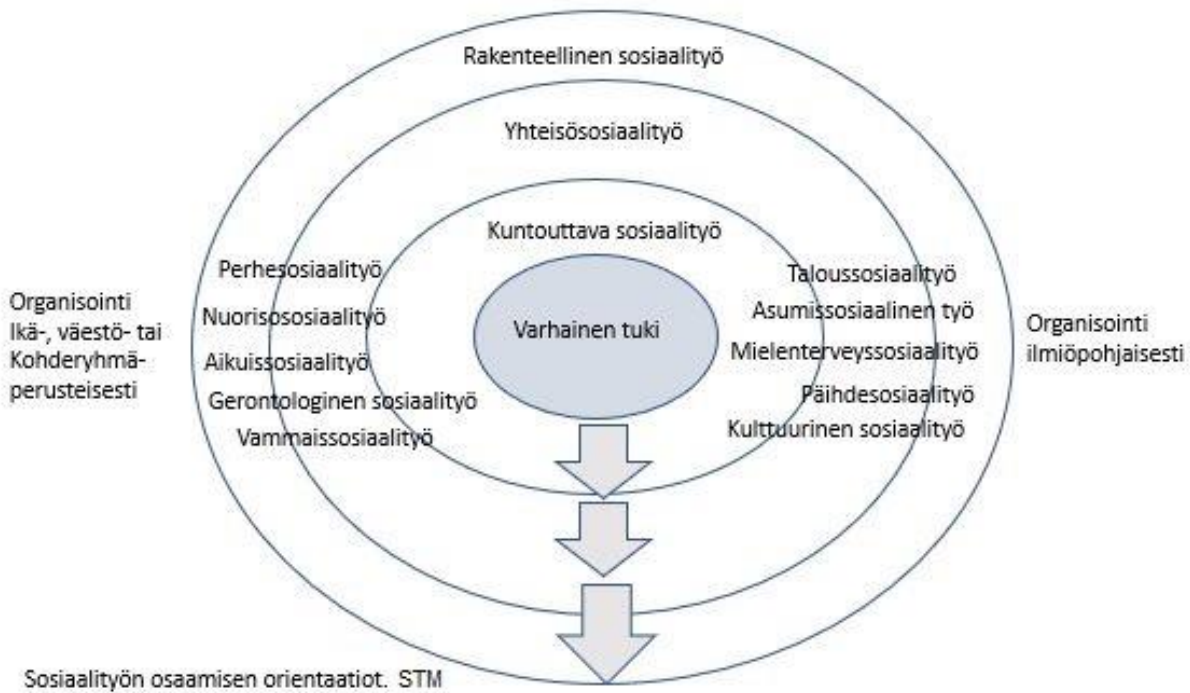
Rakenteellinen sosiaalityö

Yhteisösosiaalityö

Kuntouttava sosiaalityö

Organisointi Ikä-, väestö- tai Kohderyhmäperusteisesti

Perhesosiaalityö
Nuorisososiaalityö
Aikuissosiaalityö
Gerontologinen sosiaalityö
Vammaissosiaalityö

Varhainen tuki

Taloussosiaalityö
Asumissosiaalinen työ
Mielenterveyssosiaalityö
Päihdesosiaalityö
Kulttuurinen sosiaalityö

Organisointi ilmiöpohjaisesti

Sosiaalityön osaamisen orientaatiot. STM